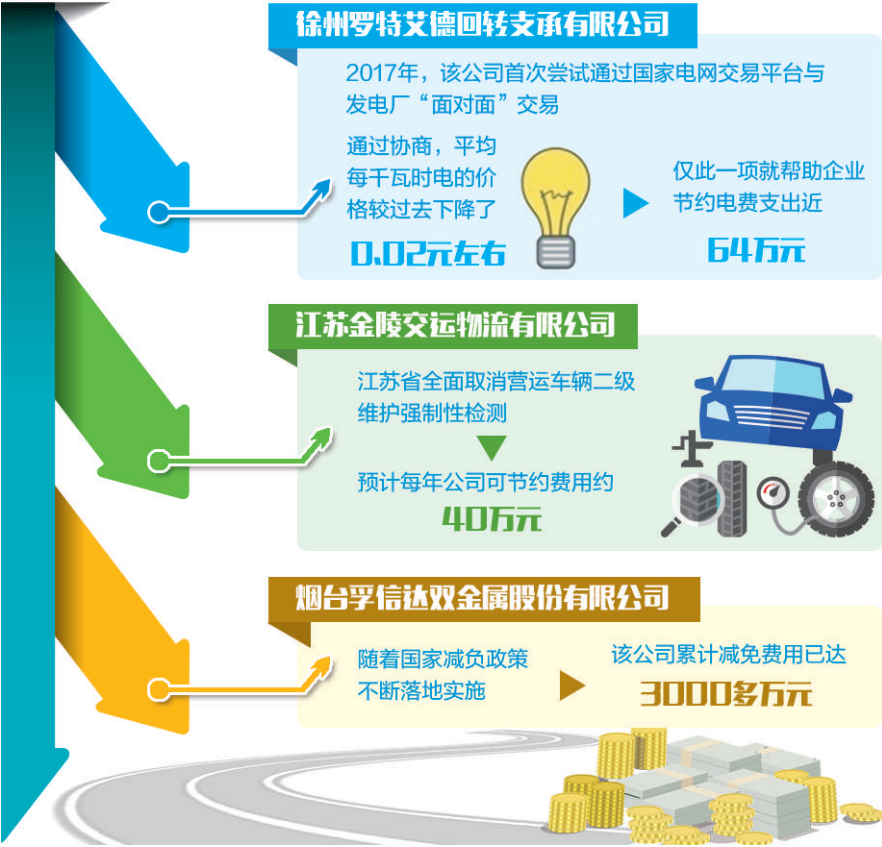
徐州罗特艾德回转支承有限公司

2017年，该公司首次尝试通过国家电网交易平台与发电厂“面对面”交易

通过协商，平均每千瓦时电的价格较过去下降了

0.02元左右

仅此一项就帮助企业节约电费支出近

64万元

江苏金陵交运物流有限公司

江苏省全面取消营运车辆二级维护强制性检测

预计每年公司可节约费用约

40万元

烟台孚信达双金属股份有限公司

随着国家减负政策不断落地实施

该公司累计减免费用已达

3000多万元